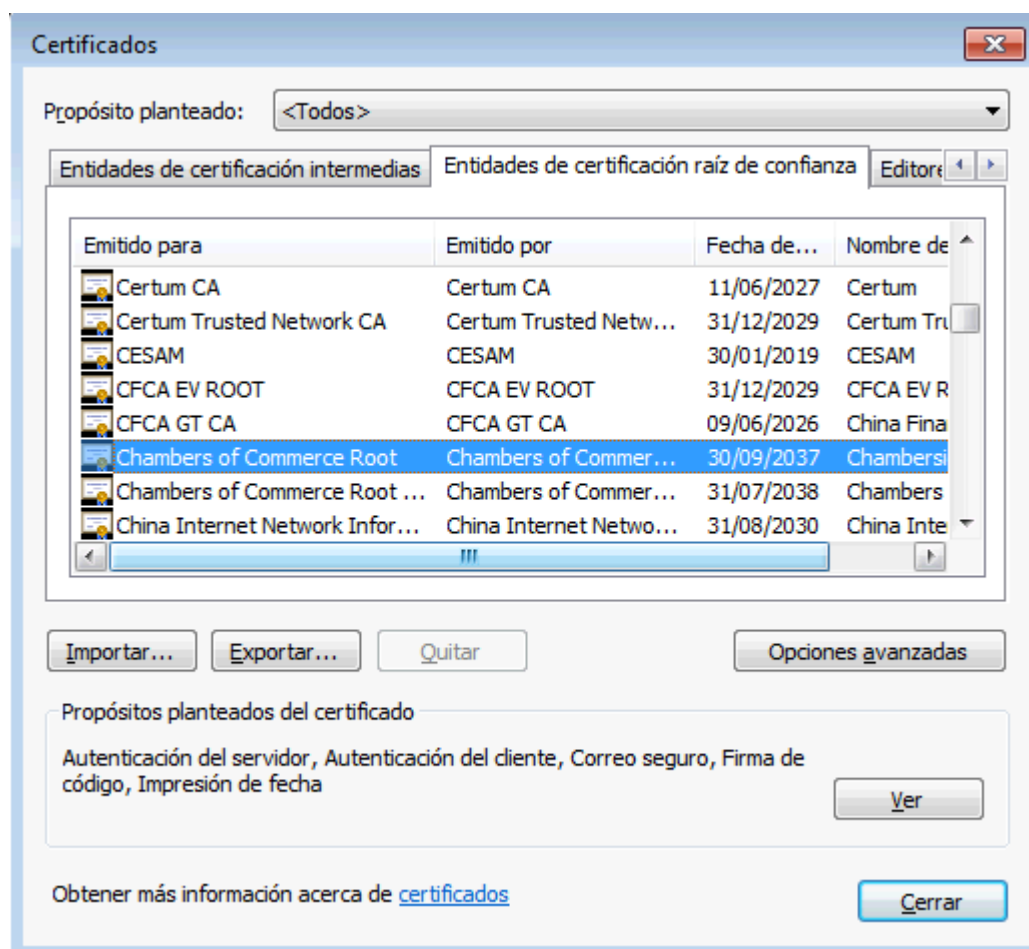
Certificados

Propósito planteado: <Todos>

Entidades de certificación intermedias | Entidades de certificación raíz de confianza | Editore

| Emitido para | Emitido por | Fecha de... | Nombre de |
|---|---|---|---|
| Certum CA | Certum CA | 11/06/2027 | Certum |
| Certum Trusted Network CA | Certum Trusted Netw... | 31/12/2029 | Certum Tru |
| CESAM | CESAM | 30/01/2019 | CESAM |
| CFCA EV ROOT | CFCA EV ROOT | 31/12/2029 | CFCA EV R |
| CFCA GT CA | CFCA GT CA | 09/06/2026 | China Fina |
| Chambers of Commerce Root | Chambers of Commer... | 30/09/2037 | Chambersi |
| Chambers of Commerce Root ... | Chambers of Commer... | 31/07/2038 | Chambers |
| China Internet Network Infor... | China Internet Netwo... | 31/08/2030 | China Inte |

Importar... Exportar... Quitar Opciones avanzadas

Propósitos planteados del certificado

Autenticación del servidor, Autenticación del cliente, Correo seguro, Firma de código, Impresión de fecha

Ver

Obtener más información acerca de certificados

Cerrar